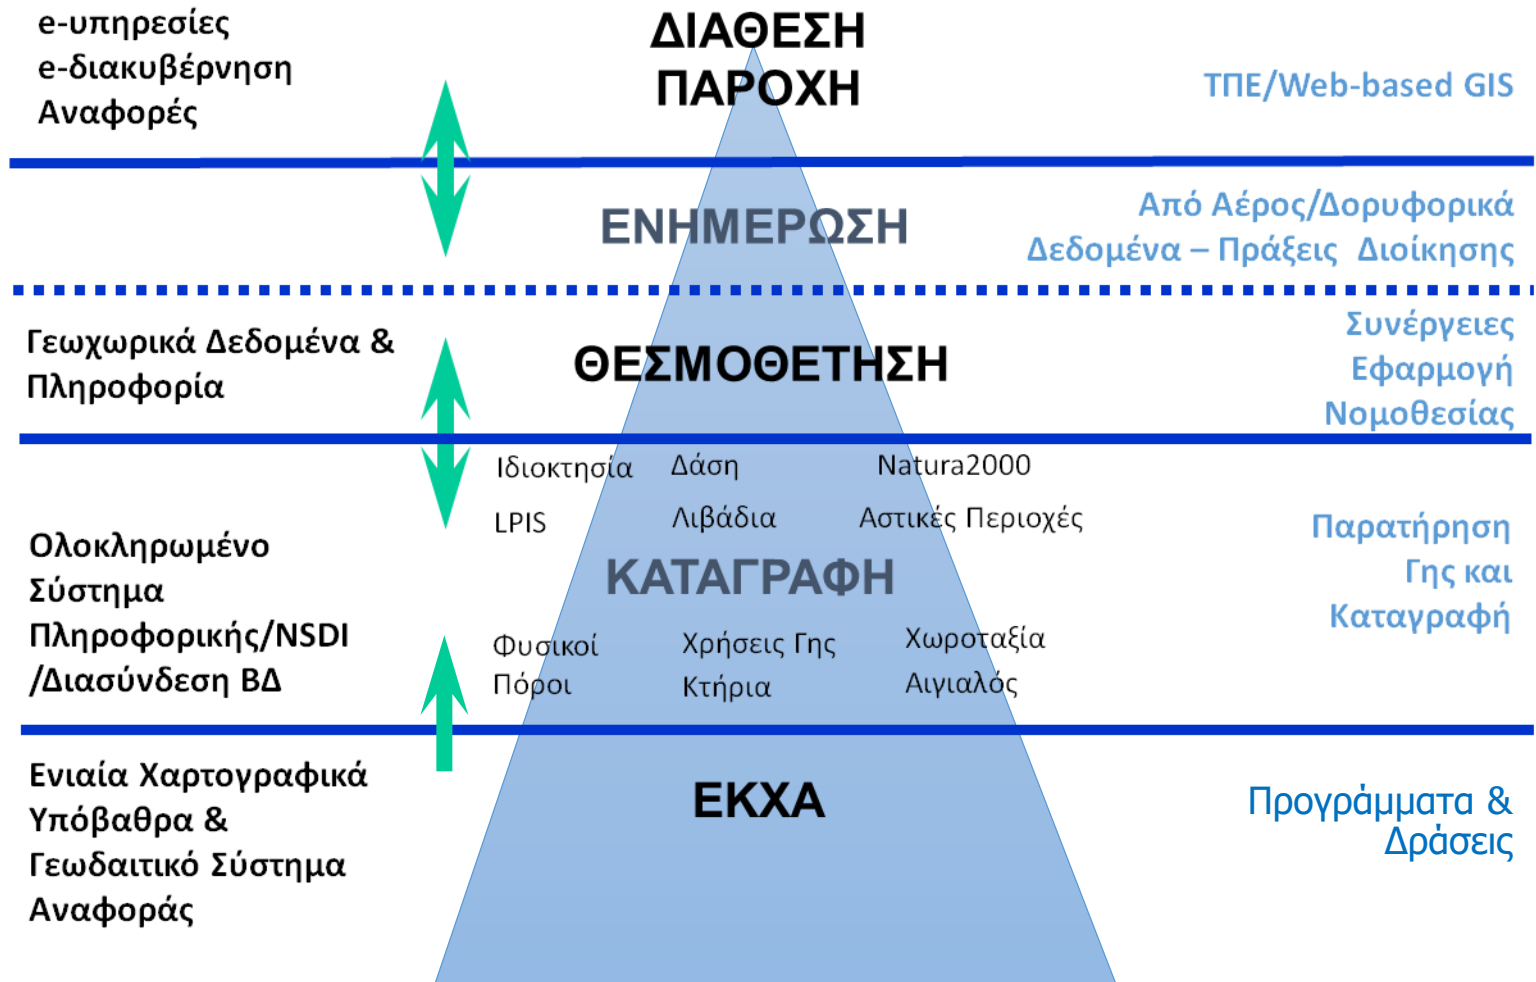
e-υπηρεσίες
e-διακυβέρνηση
Αναφορές

ΔΙΑΘΕΣΗ
ΠΑΡΟΧΗ

ΤΠΕ/Web-based GIS

ΕΝΗΜΕΡΩΣΗ

Από Αέρος/Δορυφορικά
Δεδομένα – Πράξεις Διοίκησης

Γεωχωρικά Δεδομένα &
Πληροφορία

ΘΕΣΜΟΘΕΤΗΣΗ

Συνέργειες
Εφαρμογή
Νομοθεσίας

Ιδιοκτησία Δάση Natura2000
LPIS Λιβάδια Αστικές Περιοχές

Ολοκληρωμένο
Σύστημα
Πληροφορικής/NSDI
/Διασύνδεση ΒΔ

ΚΑΤΑΓΡΑΦΗ

Παρατήρηση
Γης και
Καταγραφή

Φυσικοί Πόροι Χρήσεις Γης Κτήρια Χωροταξία Αιγιαλός

Ενιαία Χαρτογραφικά
Υπόβαθρα &
Γεωδαιτικό Σύστημα
Αναφοράς

ΕΚΧΑ

Προγράμματα &
Δράσεις